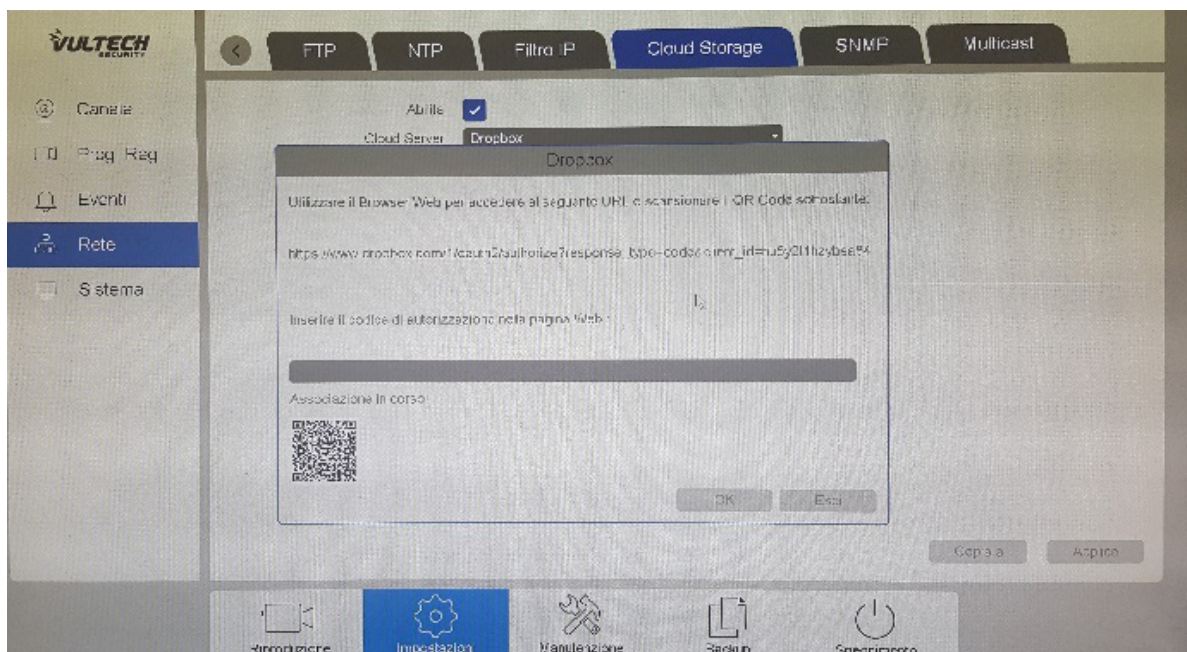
VULTECH
SECURITY

FTP
NTP
Filtro IP
Cloud Storage
SNMP
Multicast

Canale
Prog. Reg.
Eventi
Rete
Sistema

Abilita
Cloud Server
Dropbox

Dropbox

Utilizzare il Browser Web per accedere al seguente URL o scansionare il QR Code sottostante:

https://www.dropbox.com/1/oauth2/authorize?response_type=code&client_id=u5y2l1lzybs6t4

Inserire il codice di autorizzazione nella pagina Web :

Associazione in corso

OK
Esci

Copia a
Applica

Riproduzione
Impostazioni
Manutenzione
Backup
Spegnimento